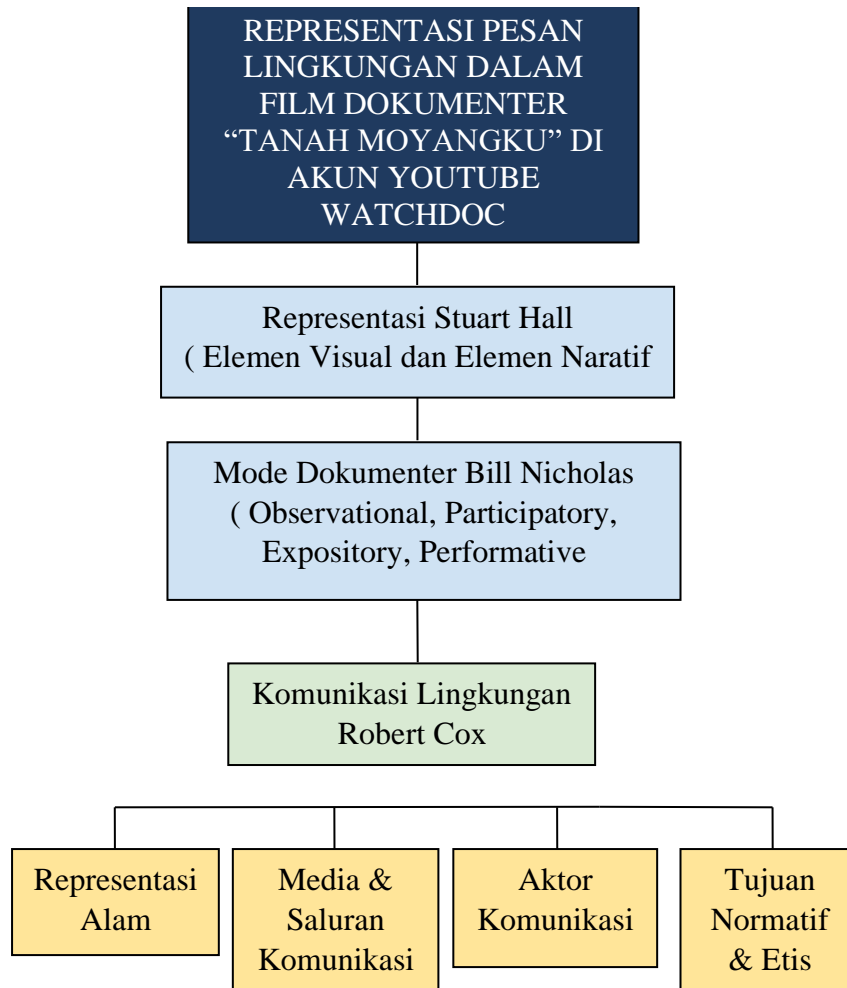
REPRESENTASI PESAN LINGKUNGAN DALAM FILM DOKUMENTER "TANAH MOYANGKU" DI AKUN YOUTUBE WATCHDOC

Representasi Stuart Hall ( Elemen Visual dan Elemen Naratif

Mode Dokumenter Bill Nicholas ( Observational, Participatory, Expository, Performative

Komunikasi Lingkungan Robert Cox

Representasi Alam

Media & Saluran Komunikasi

Aktor Komunikasi

Tujuan Normatif & Etis